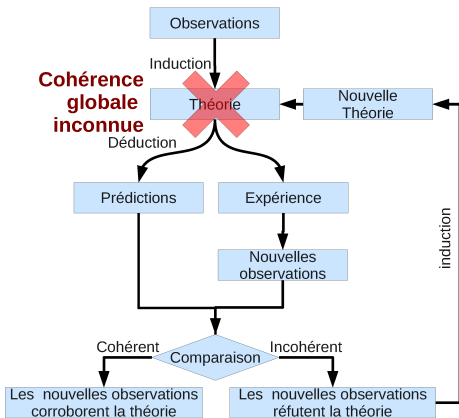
Observations

Induction

Cohérence globale inconnue

Théorie

Nouvelle Théorie

Déduction

Prédictions

Expérience

Nouvelles observations

induction

Cohérent

Comparaison

Incohérent

Les nouvelles observations corroborent la théorie

Les nouvelles observations réfutent la théorie